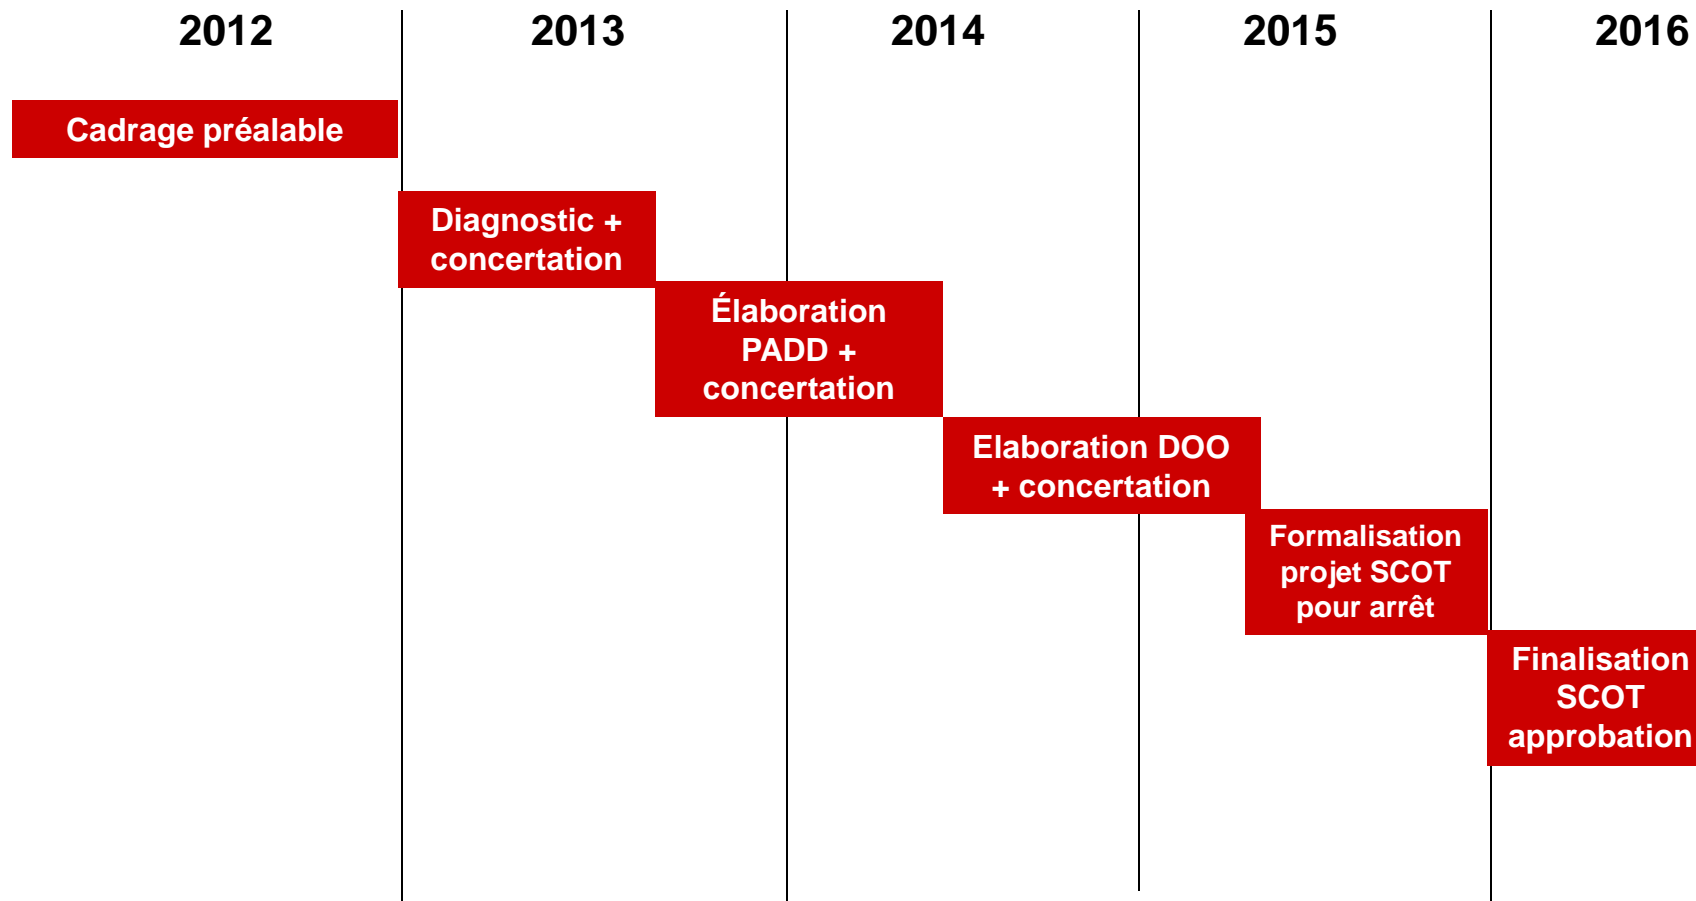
2012 2013 2014 2015 2016

Cadrage préalable

Diagnostic + concertation

Élaboration PADD + concertation

Elaboration DOO + concertation

Formalisation projet SCOT pour arrêt

Finalisation SCOT approbation